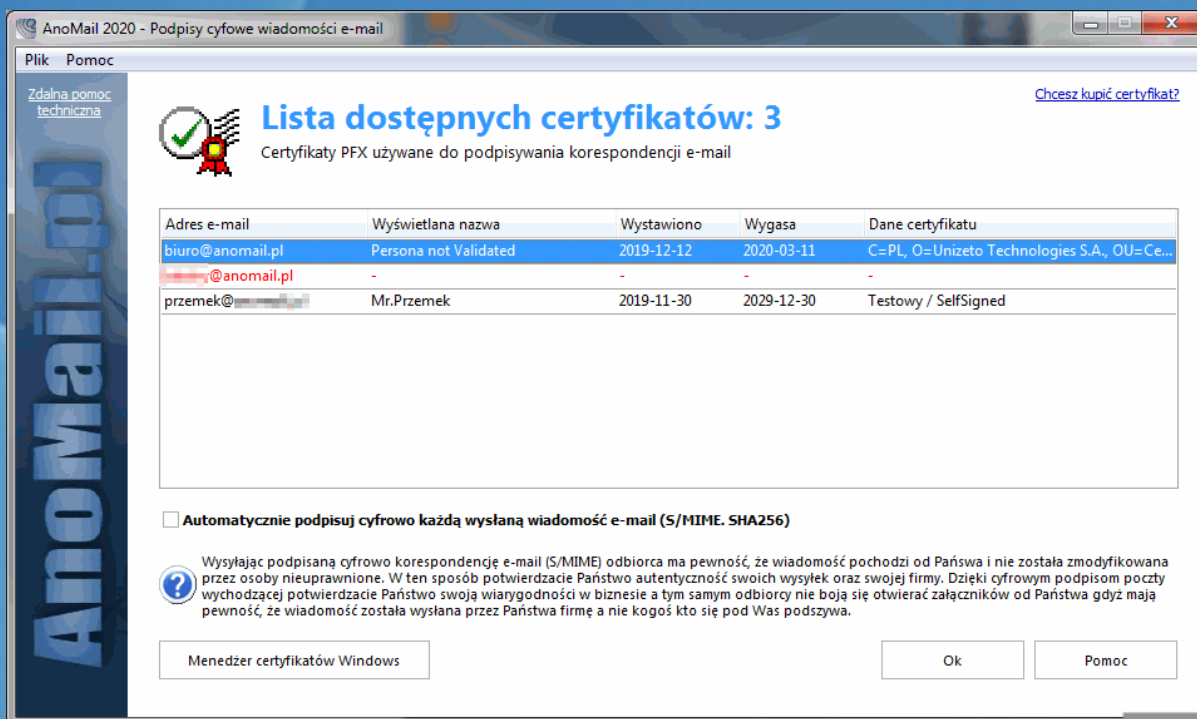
AnoMail 2020 - Podpisy cyfrowe wiadomości e-mail

Plik Pomoc

Zdalna pomoc techniczna

AnoMail.pl

Chcesz kupić certyfikat?

Lista dostępnych certyfikatów: 3

Certyfikaty PFX używane do podpisywania korespondencji e-mail

| Adres e-mail | Wyświetlana nazwa | Wystawiono | Wygasa | Dane certyfikatu |
|---|---|---|---|---|
| biuro@anomail.pl | Persona not Validated | 2019-12-12 | 2020-03-11 | C=PL, O=Unizeto Technologies S.A., OU=Ce... |
| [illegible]@anomail.pl | - | - | - | - |
| przemek@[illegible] | Mr.Przemek | 2019-11-30 | 2029-12-30 | Testowy / SelfSigned |

Automatycznie podpisuj cyfrowo każdą wysłaną wiadomość e-mail (S/MIME. SHA256)

Wysyłając podpisaną cyfrowo korespondencję e-mail (S/MIME) odbiorca ma pewność, że wiadomość pochodzi od Państwa i nie została zmodyfikowana przez osoby nieuprawnione. W ten sposób potwierdzacie Państwo autentyczność swoich wysyłek oraz swojej firmy. Dzięki cyfrowym podpisom poczty wychodzącej potwierdzacie Państwo swoją wiarygodności w biznesie a tym samym odbiorcy nie boją się otwierać załączników od Państwa gdyż mają pewność, że wiadomość została wysłana przez Państwa firmę a nie kogoś kto się pod Was podszywa.

Menedżer certyfikatów Windows

Ok

Pomoc